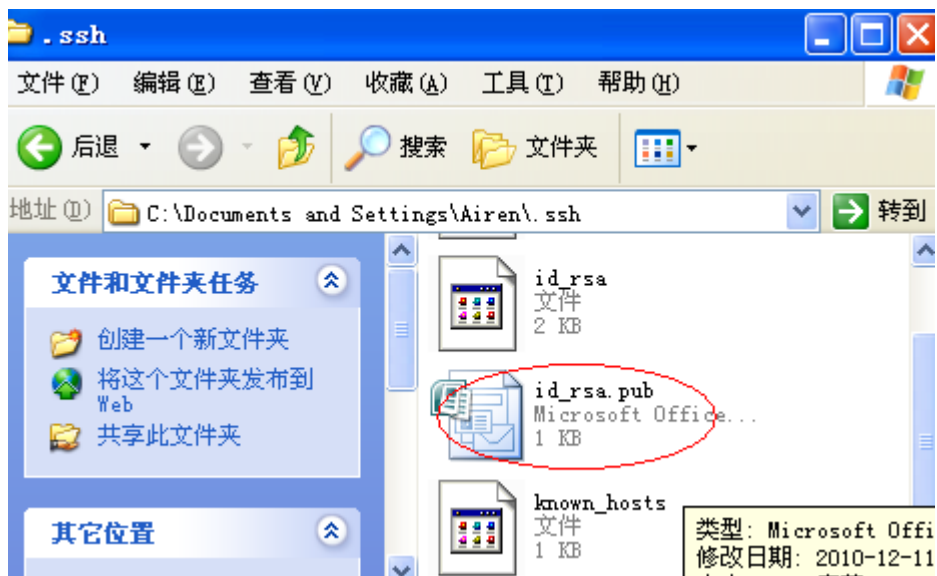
.ssh

文件(F) 编辑(E) 查看(V) 收藏(A) 工具(T) 帮助(H)

后退 搜索 文件夹

地址(D) C:\Documents and Settings\Airen\.ssh 转到

文件和文件夹任务

创建一个新文件夹

将这个文件夹发布到 Web

共享此文件夹

其它位置

id_rsa
文件
2 KB

id_rsa.pub
Microsoft Office...
1 KB

known_hosts
文件
1 KB

类型: Microsoft Offi
修改日期: 2010-12-11
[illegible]